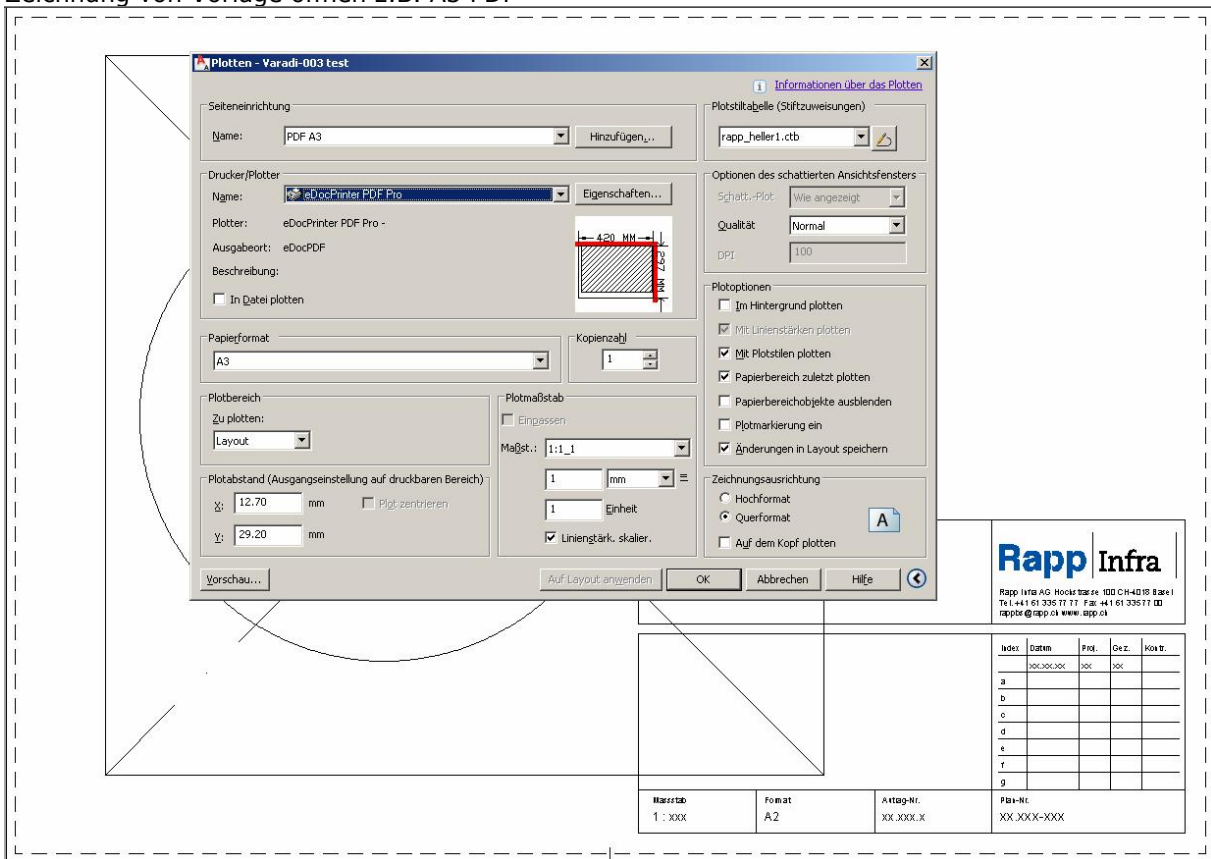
Zeichnung von Vorlage öffnen z.B. A3 PDF

Plotten - Varadi-003 test

Informationen über das Plotten

Seiteneinrichtung
Name: PDF A3
Hinzufügen...

Plotstiltabelle (Stiftzuweisungen)
rapp_heller1.ctb

Drucker/Plotter
Name: eDocPrinter PDF Pro
Eigenschaften...
Plotter: eDocPrinter PDF Pro -
Ausgabeort: eDocPDF
Beschreibung:
In Datei plotten

420 MM
297 MM

Optionen des schattierten Ansichtsfensters
Schatt.-Plot: Wie angezeigt
Qualität: Normal
DPI: 100

Plotoptionen
Im Hintergrund plotten
Mit Linienstärken plotten
Mit Plotstilen plotten
Papierbereich zuletzt plotten
Papierbereichobjekte ausblenden
Plotmarkierung ein
Änderungen in Layout speichern

Papierformat
A3

Kopienzahl
1

Plotbereich
Zu plotten:
Layout

Plotmaßstab
Einpassen
Maßst.: 1:1_1
1 mm =
1 Einheit
Linienstärk. skalier.

Plotabstand (Ausgangseinstellung auf druckbaren Bereich)
X: 12.70 mm
Plot zentrieren
Y: 29.20 mm

Zeichnungsausrichtung
Hochformat
Querformat
Auf dem Kopf plotten

Vorschau...
Auf Layout anwenden
OK
Abbrechen
Hilfe

Rapp Infra
Rapp Infra AG Hochstrasse 100 CH-4018 Basel
Tel. +41 61 335 77 77 Fax +41 61 335 77 00
rappbs@rapp.ch www.rapp.ch

| Index | Datum | Proj. | Gez. | Kontr. |
|---|---|---|---|---|
| | xx.xx.xx | xx | xx | |
| a | | | | |
| b | | | | |
| c | | | | |
| d | | | | |
| e | | | | |
| f | | | | |
| g | | | | |

| Masstab | Format | Auftrag-Nr. | Plan-Nr. |
|---|---|---|---|
| 1 : xxx | A2 | xx.xxx.x | XX.XXX-XXX |